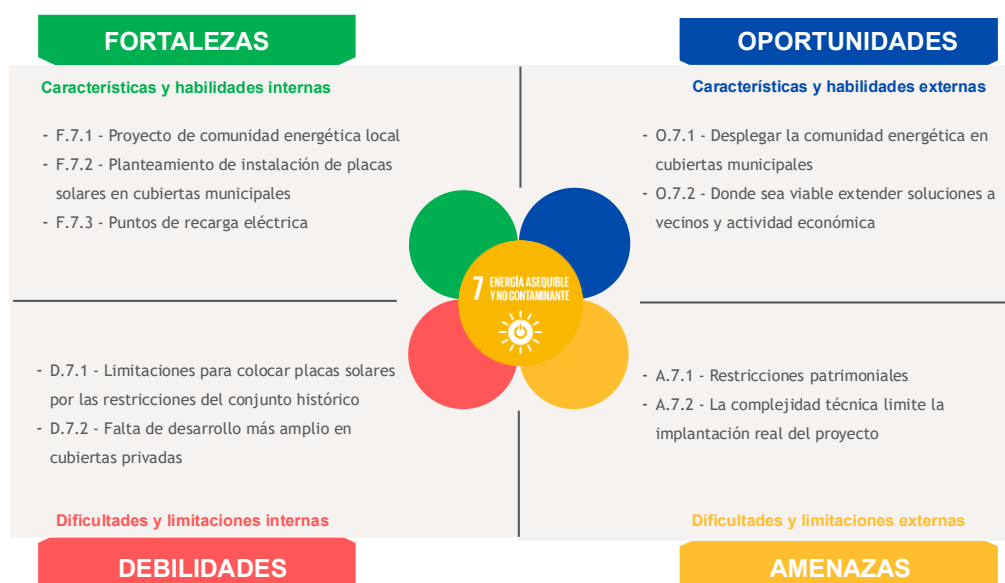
FORTALEZAS

Características y habilidades internas

- F.7.1 - Proyecto de comunidad energética local
- F.7.2 - Planteamiento de instalación de placas solares en cubiertas municipales
- F.7.3 - Puntos de recarga eléctrica

OPORTUNIDADES

Características y habilidades externas

- O.7.1 - Desplegar la comunidad energética en cubiertas municipales
- O.7.2 - Donde sea viable extender soluciones a vecinos y actividad económica

7 ENERGÍA ASEQUIBLE Y NO CONTAMINANTE

- D.7.1 - Limitaciones para colocar placas solares por las restricciones del conjunto histórico
- D.7.2 - Falta de desarrollo más amplio en cubiertas privadas

Dificultades y limitaciones internas

DEBILIDADES

- A.7.1 - Restricciones patrimoniales
- A.7.2 - La complejidad técnica limite la implantación real del proyecto

Dificultades y limitaciones externas

AMENAZAS